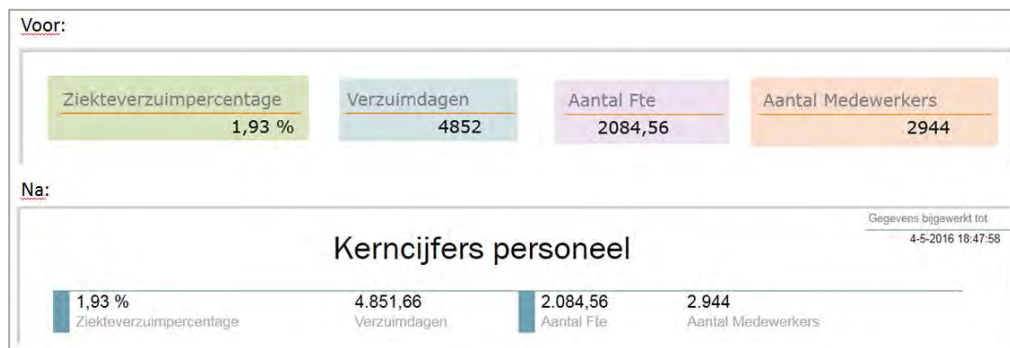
Voor:

| Ziekteverzuimpercentage | Verzuimdagen | Aantal Fte | Aantal Medewerkers |
|---|---|---|---|
| 1,93 % | 4852 | 2084,56 | 2944 |

Na:

Gegevens bijgewerkt tot
4-5-2016 18:47:58

Kerncijfers personeel

| 1,93 % | 4.851,66 | 2.084,56 | 2.944 |
|---|---|---|---|
| Ziekteverzuimpercentage | Verzuimdagen | Aantal Fte | Aantal Medewerkers |